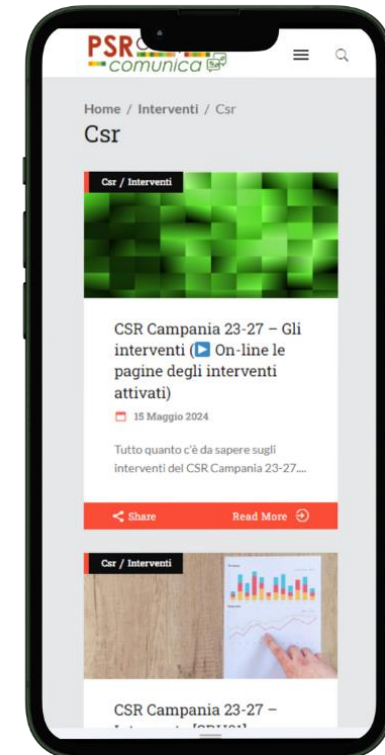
PSR comunica

Home / Interventi / Csr

Csr

Csr / Interventi

CSR Campania 23-27 – Gli interventi (▶ On-line le pagine degli interventi attivati)

15 Maggio 2024

Tutto quanto c'è da sapere sugli interventi del CSR Campania 23-27....

Share

Read More

Csr / Interventi

CSR Campania 23-27 – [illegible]